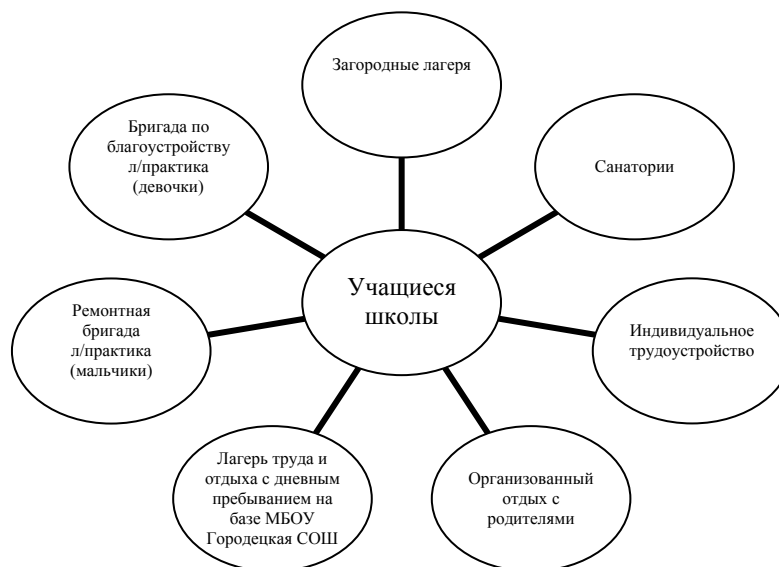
Загородные лагеря

Бригада по благоустройству л/практика (девочки)

Санатории

Учащиеся школы

Ремонтная бригада л/практика (мальчики)

Индивидуальное трудоустройство

Лагерь труда и отдыха с дневным пребыванием на базе МБОУ Городецкая СОШ

Организованный отдых с родителями